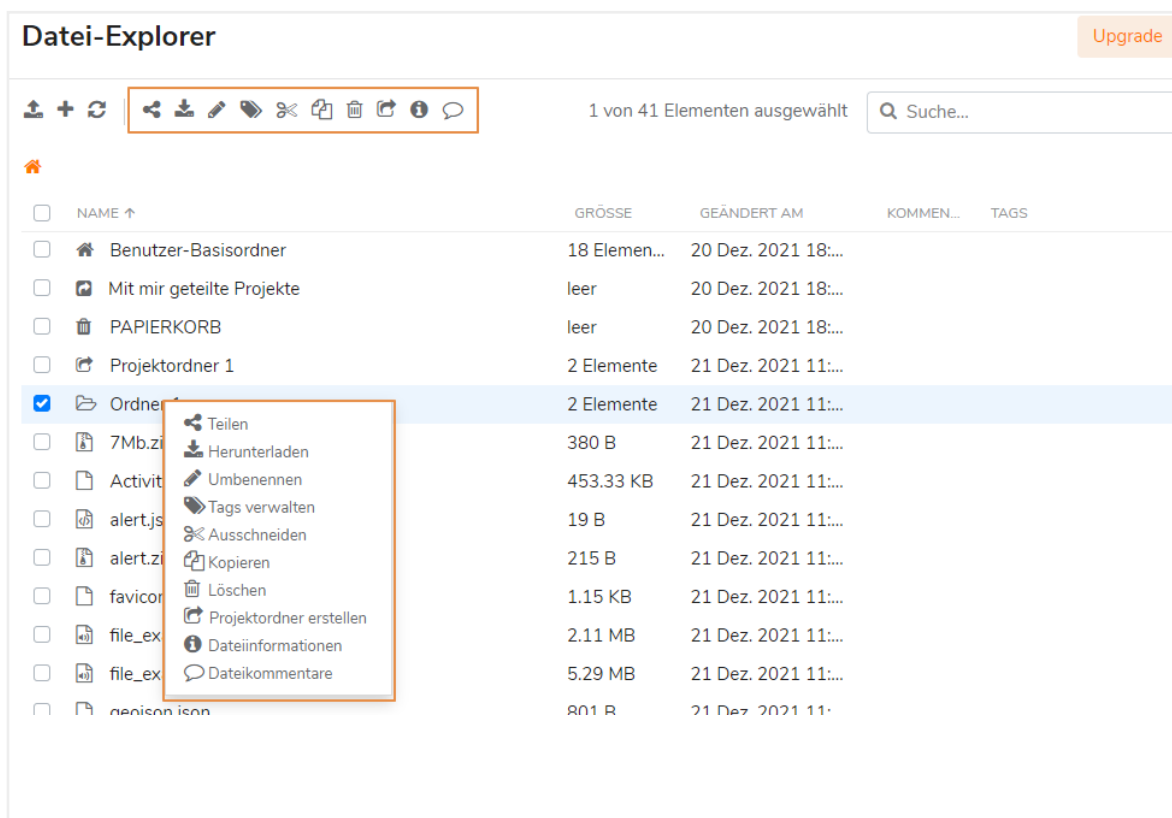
Datei-Explorer

Upgrade

1 von 41 Elementen ausgewählt

Suche...

| NAME ↑ | GRÖSSE | GEÄNDERT AM | KOMMEN... | TAGS |
|---|---|---|---|---|
| Benutzer-Basisordner | 18 Elemen... | 20 Dez. 2021 18:... | | |
| Mit mir geteilte Projekte | leer | 20 Dez. 2021 18:... | | |
| PAPIERKORB | leer | 20 Dez. 2021 18:... | | |
| Projektordner 1 | 2 Elemente | 21 Dez. 2021 11:... | | |
| Ordner 1 | 2 Elemente | 21 Dez. 2021 11:... | | |
| 7Mb.zi | 380 B | 21 Dez. 2021 11:... | | |
| Activit | 453.33 KB | 21 Dez. 2021 11:... | | |
| alert.js | 19 B | 21 Dez. 2021 11:... | | |
| alert.zi | 215 B | 21 Dez. 2021 11:... | | |
| favicor | 1.15 KB | 21 Dez. 2021 11:... | | |
| file_ex | 2.11 MB | 21 Dez. 2021 11:... | | |
| file_ex | 5.29 MB | 21 Dez. 2021 11:... | | |
| geojson.json | 801 B | 21 Dez. 2021 11:... | | |

Teilen
Herunterladen
Umbenennen
Tags verwalten
Ausschneiden
Kopieren
Löschen
Projektordner erstellen
Dateiinformationen
Dateikommentare